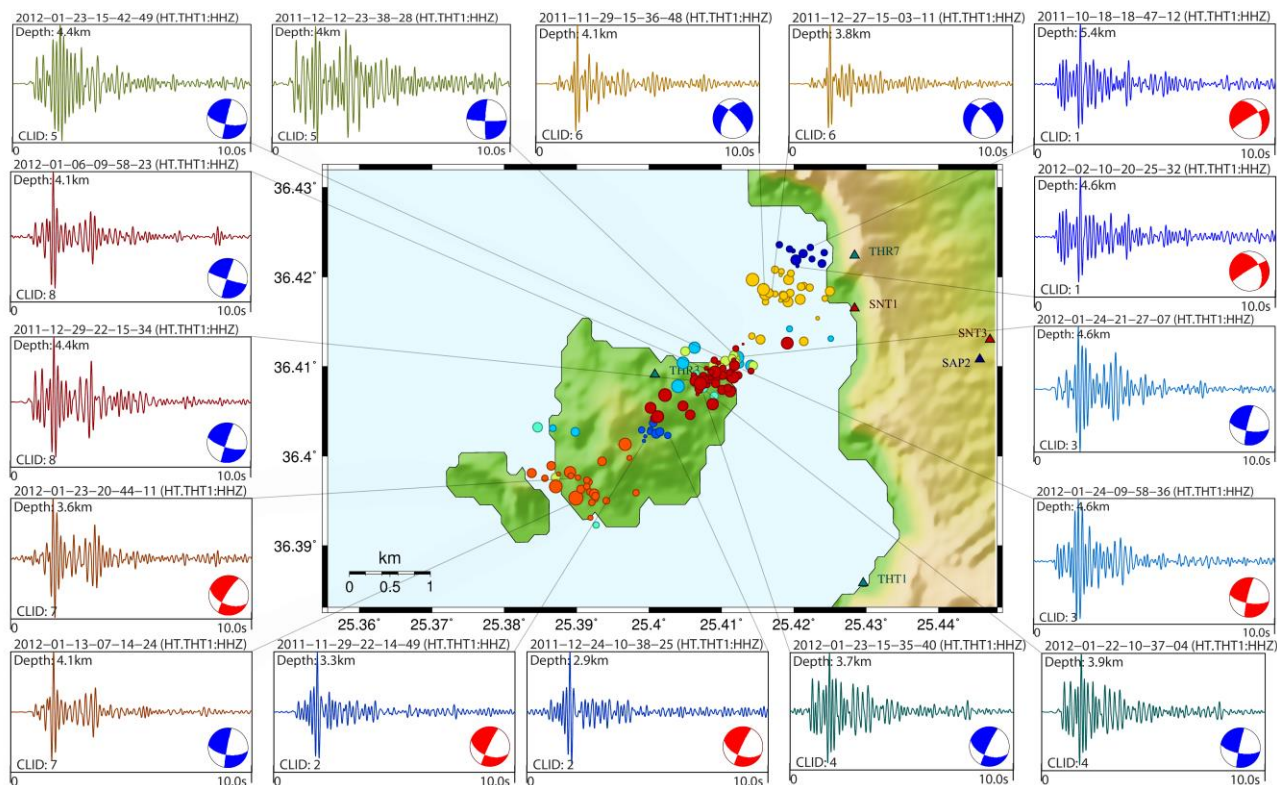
2012-01-23-15-42-49 (HT.THT1:HHZ)
Depth: 4.4km
CLID: 5
0
10.0s

2011-12-12-23-38-28 (HT.THT1:HHZ)
Depth: 4km
CLID: 5
0
10.0s

2011-11-29-15-36-48 (HT.THT1:HHZ)
Depth: 4.1km
CLID: 6
0
10.0s

2011-12-27-15-03-11 (HT.THT1:HHZ)
Depth: 3.8km
CLID: 6
0
10.0s

2011-10-18-18-47-12 (HT.THT1:HHZ)
Depth: 5.4km
CLID: 1
0
10.0s

2012-01-06-09-58-23 (HT.THT1:HHZ)
Depth: 4.1km
CLID: 8
0
10.0s

2012-02-10-20-25-32 (HT.THT1:HHZ)
Depth: 4.6km
CLID: 1
0
10.0s

2011-12-29-22-15-34 (HT.THT1:HHZ)
Depth: 4.4km
CLID: 8
0
10.0s

2012-01-24-21-27-07 (HT.THT1:HHZ)
Depth: 4.6km
CLID: 3
0
10.0s

2012-01-23-20-44-11 (HT.THT1:HHZ)
Depth: 3.6km
CLID: 7
0
10.0s

2012-01-24-09-58-36 (HT.THT1:HHZ)
Depth: 4.6km
CLID: 3
0
10.0s

36.43°
36.42°
36.41°
36.4°
36.39°
25.36° 25.37° 25.38° 25.39° 25.4° 25.41° 25.42° 25.43° 25.44°
THR7
SNT1
SNT3
SAP2
THR3
THT1
km
0 0.5 1

2012-01-13-07-14-24 (HT.THT1:HHZ)
Depth: 4.1km
CLID: 7
0
10.0s

2011-11-29-22-14-49 (HT.THT1:HHZ)
Depth: 3.3km
CLID: 2
0
10.0s

2011-12-24-10-38-25 (HT.THT1:HHZ)
Depth: 2.9km
CLID: 2
0
10.0s

2012-01-23-15-35-40 (HT.THT1:HHZ)
Depth: 3.7km
CLID: 4
0
10.0s

2012-01-22-10-37-04 (HT.THT1:HHZ)
Depth: 3.9km
CLID: 4
0
10.0s